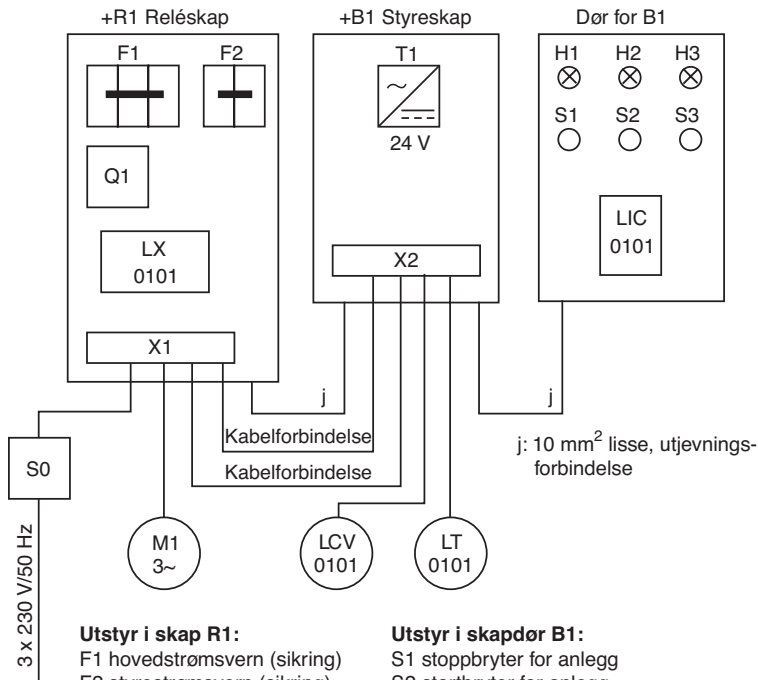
+R1 Reléskap

+B1 Styreskap

Dør for B1

F1

F2

T1

24 V

H1

H2

H3

S1

S2

S3

Q1

LX
0101

X2

LIC
0101

X1

j

j

Kabelforbindelse

Kabelforbindelse

j: 10 mm$^2$ lisse, utjevningsforbindelse

S0

3 x 230 V/50 Hz

M1
3~

LCV
0101

LT
0101

**Utstyr i skap R1:**
F1 hovedstrømsvern (sikring)
F2 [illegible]

**Utstyr i skapdør B1:**
S1 stoppbryter for anlegg
S2 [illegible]